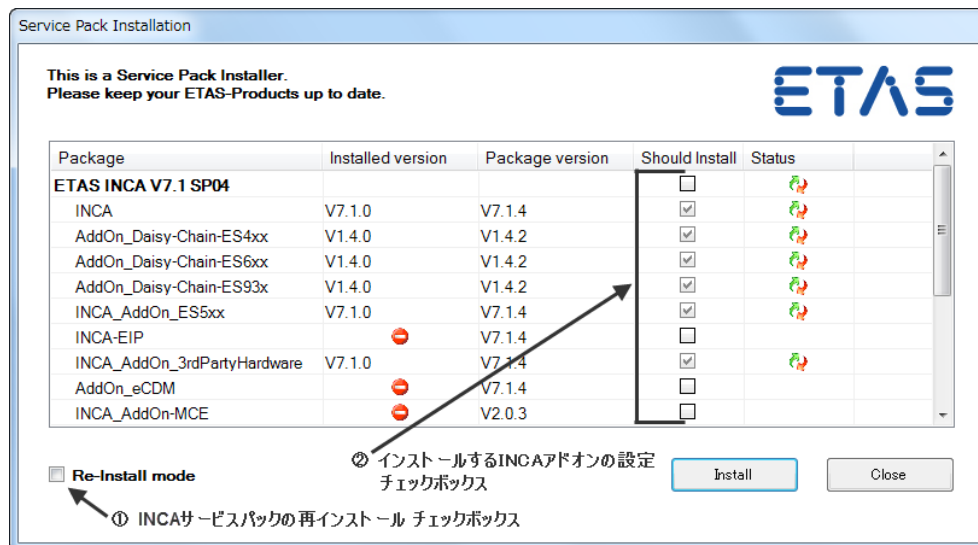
Service Pack Installation

This is a Service Pack Installer.
Please keep your ETAS-Products up to date.

ETAS

| Package | Installed version | Package version | Should Install | Status |
|---|---|---|---|---|
| ETAS INCA V7.1 SP04 | | | | |
| INCA | V7.1.0 | V7.1.4 | | |
| AddOn_Daisy-Chain-ES4xx | V1.4.0 | V1.4.2 | | |
| AddOn_Daisy-Chain-ES6xx | V1.4.0 | V1.4.2 | | |
| AddOn_Daisy-Chain-ES93x | V1.4.0 | V1.4.2 | | |
| INCA_AddOn_ES5xx | V7.1.0 | V7.1.4 | | |
| INCA-EIP | | V7.1.4 | | |
| INCA_AddOn_3rdPartyHardware | V7.1.0 | V7.1.4 | | |
| AddOn_eCDM | | V7.1.4 | | |
| INCA_AddOn-MCE | | V2.0.3 | | |

Re-Install mode

② インストールするINCAアドオンの設定チェックボックス

Install

Close

① INCAサービスパックの再インストール チェックボックス